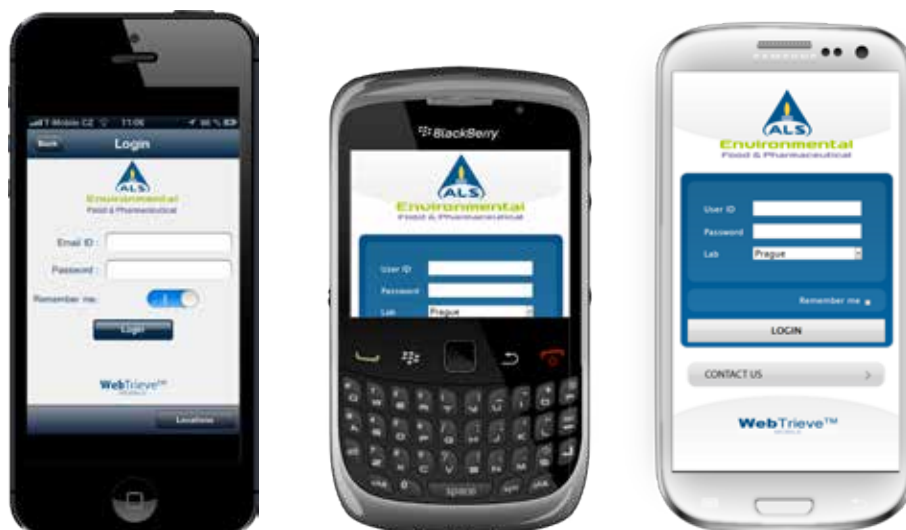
T-Mobile CZ 11:06

Back Login

ALS
Environmental
Food & Pharmaceutical

Email ID :

Password :

Remember me:

Login

WebTrieve™

Locations

BlackBerry

ALS
Environmental
Food & Pharmaceutical

User ID

Password

Lab Prague

space

SAMSUNG

ALS
Environmental
Food & Pharmaceutical

User ID

Password

Lab Prague

Remember me

LOGIN

CONTACT US

WebTrieve™